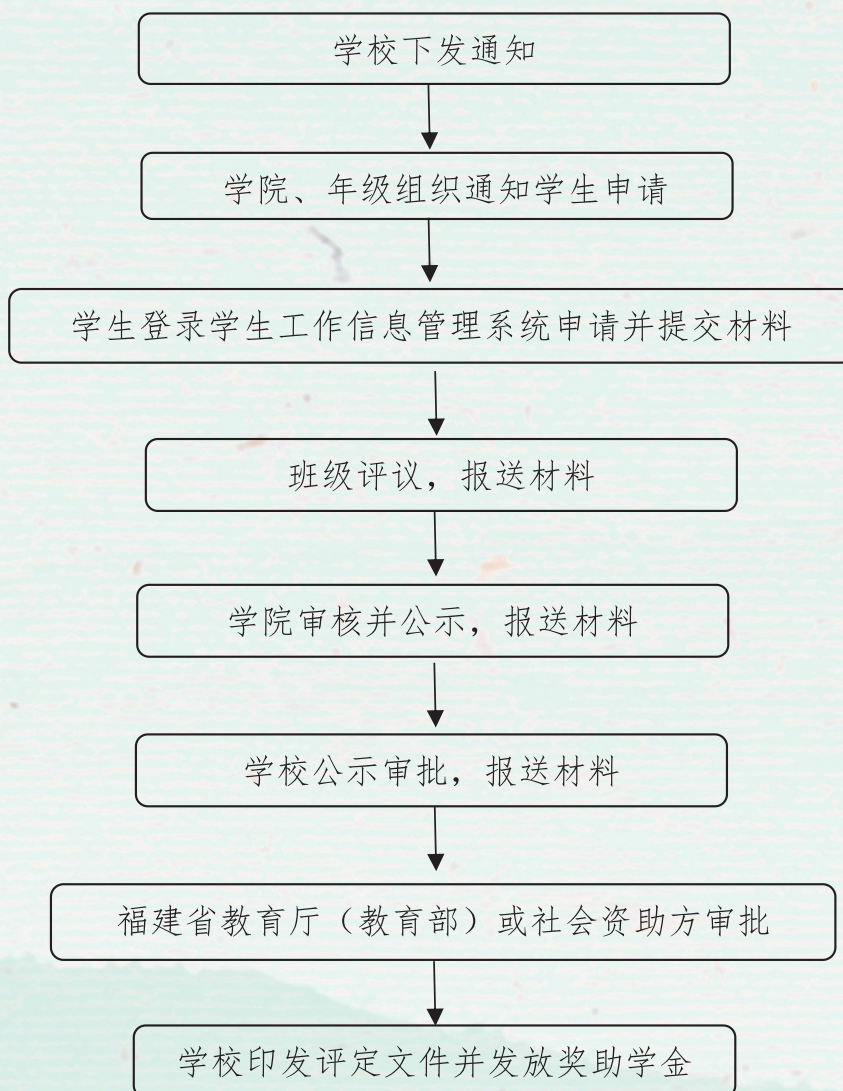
学校下发通知

学院、年级组织通知学生申请

学生登录学生工作信息管理系统申请并提交材料

班级评议，报送材料

学院审核并公示，报送材料

学校公示审批，报送材料

福建省教育厅（教育部）或社会资助方审批

学校印发评定文件并发放奖助学金